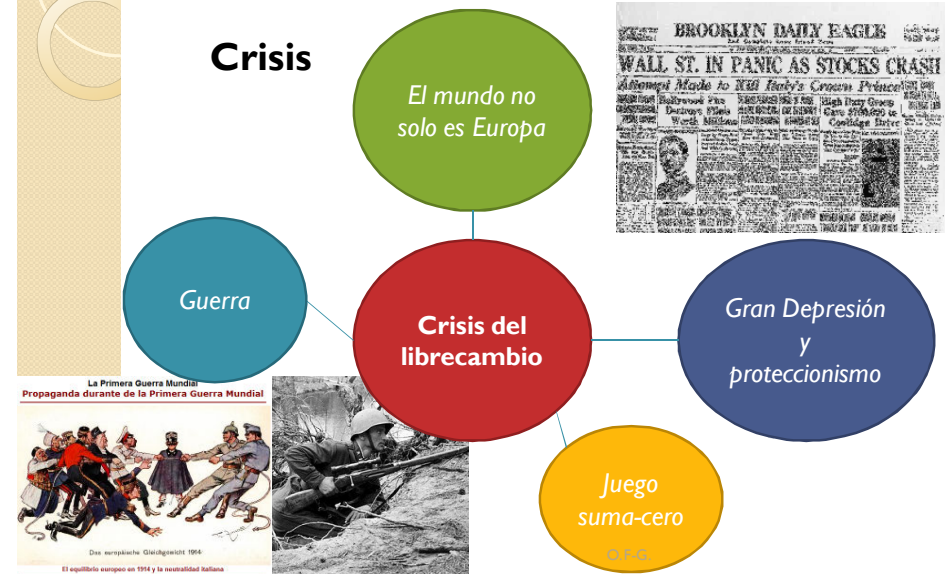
Crisis

El mundo no solo es Europa

BROOKLYN DAILY EAGLE

WALL ST. IN PANIC AS STOCKS CRASH

Attempt Made to Kill Italy's Crown Prince

Guerra

Crisis del librecambio

Gran Depresión y proteccionismo

La Primera Guerra Mundial
Propaganda durante de la Primera Guerra Mundial

Das europäische Gleichgewicht 1914

El equilibrio europeo en 1914 y la neutralidad italiana

Juego suma-cero

O.F-G.